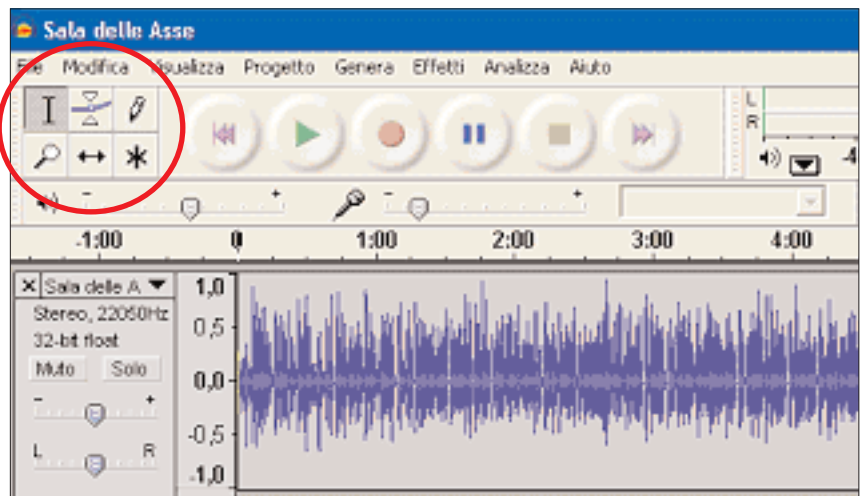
Sala delle Asse

File Modifica Visualizza Progetto Genera Effetti Analizza Aiuto

L
R

-4

- +
- +

-1:00 0 1:00 2:00 3:00 4:00

× Sala delle A
Stereo, 22050Hz
32-bit float
Muto Solo
- +
L R

1,0
0,5
0,0
-0,5
-1,0